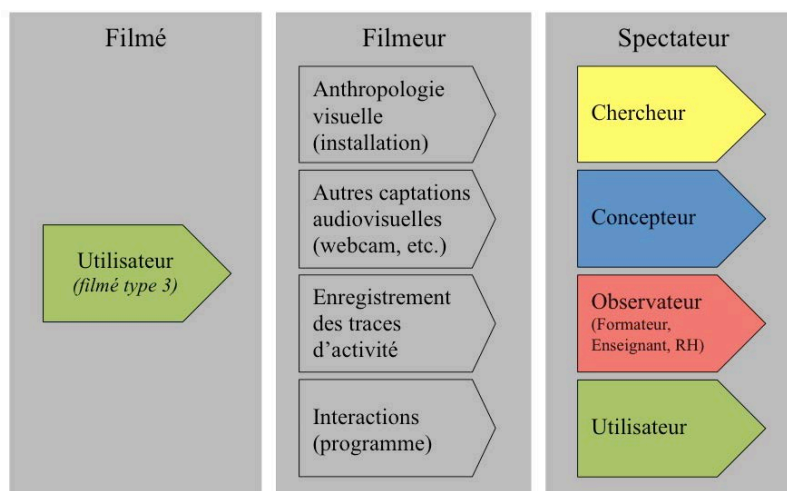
Filmé

Utilisateur
*(filmé type 3)*

Filmeur

Anthropologie visuelle (installation)

Autres captations audiovisuelles (webcam, etc.)

Enregistrement des traces d'activité

Interactions (programme)

Spectateur

Chercheur

Concepteur

Observateur
(Formateur, Enseignant, RH)

Utilisateur